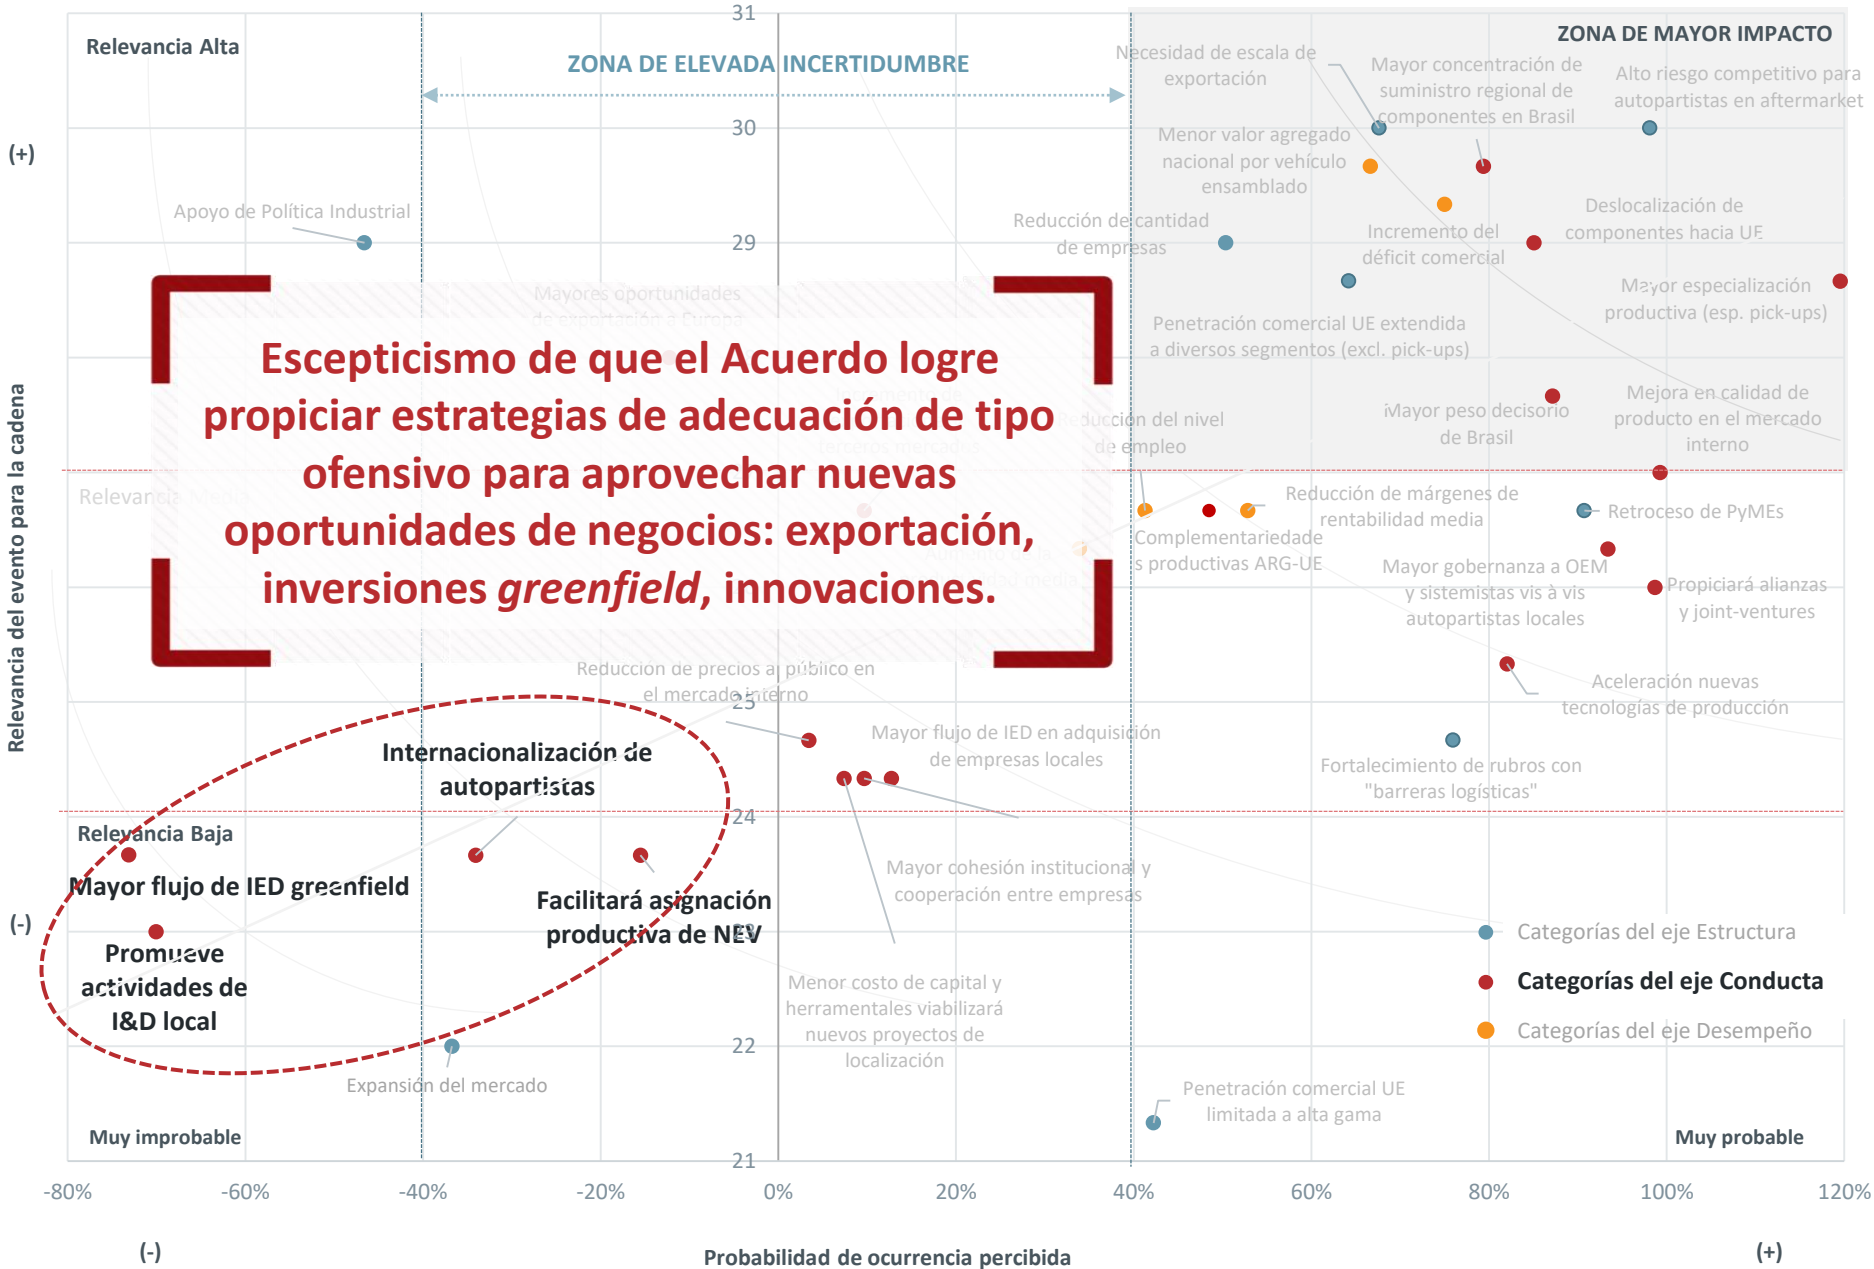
Relevancia Alta

ZONA DE ELEVADA INCERTIDUMBRE

ZONA DE MAYOR IMPACTO

31
30
29
25
24
23
22
21

(+)
(-)

Relevancia del evento para la cadena

Necesidad de escala de exportación

Mayor concentración de suministro regional de componentes en Brasil

Alto riesgo competitivo para autopartistas en aftermarket

Menor valor agregado nacional por vehículo ensamblado

Apoyo de Política Industrial

Reducción de cantidad de empresas

Incremento del déficit comercial

Deslocalización de componentes hacia UE

Mayor especialización productiva (esp. pick-ups)

Mayores oportunidades de exportación a Europa

Penetración comercial UE extendida a diversos segmentos (excl. pick-ups)

Reducción del nivel de empleo

Mayor peso decisorio de Brasil

Mejora en calidad de producto en el mercado interno

Relevancia Media

Reducción de márgenes de rentabilidad media

Retroceso de PyMEs

Complementariedades productivas ARG-UE

Mayor gobernanza a OEM y sistemistas vis à vis autopartistas locales

Propiciará alianzas y joint-ventures

Escepticismo de que el Acuerdo logre propiciar estrategias de adecuación de tipo ofensivo para aprovechar nuevas oportunidades de negocios: exportación, inversiones *greenfield*, innovaciones.

Reduccion de precios al público en el mercado interno

Aceleración nuevas tecnologías de producción

Mayor flujo de IED en adquisición de empresas locales

Fortalecimiento de rubros con "barreras logísticas"

Internacionalización de autopartistas

Relevancia Baja

Mayor flujo de IED greenfield

Facilitará asignación productiva de NEV

Mayor cohesión institucional y cooperación entre empresas

Promueve actividades de I&D local

Categorías del eje Estructura
Categorías del eje Conducta
Categorías del eje Desempeño

Menor costo de capital y herramentales viabilizará nuevos proyectos de localización

Expansión del mercado

Penetración comercial UE limitada a alta gama

Muy improbable

Muy probable

-80% -60% -40% -20% 0% 20% 40% 60% 80% 100% 120%

(-)

Probabilidad de ocurrencia percibida

(+)